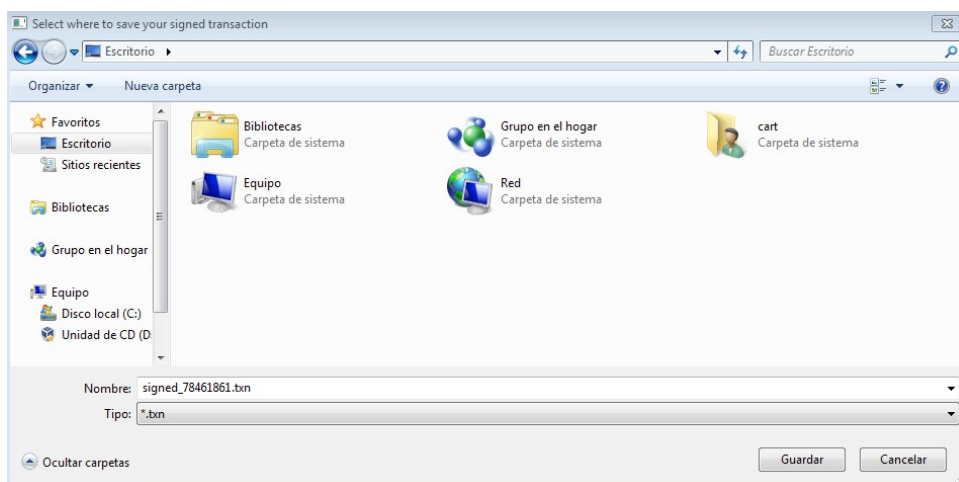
Select where to save your signed transaction

Escritorio ▸

Buscar Escritorio

Organizar ▾ Nueva carpeta

Favoritos
Escritorio
Sitios recientes

Bibliotecas

Grupo en el hogar

Equipo
Disco local (C:)
Unidad de CD (D:

Bibliotecas
Carpeta de sistema

Grupo en el hogar
Carpeta de sistema

cart
Carpeta de sistema

Equipo
Carpeta de sistema

Red
Carpeta de sistema

Nombre: signed_78461861.txn

Tipo: *.txn

Ocultar carpetas

Guardar Cancelar